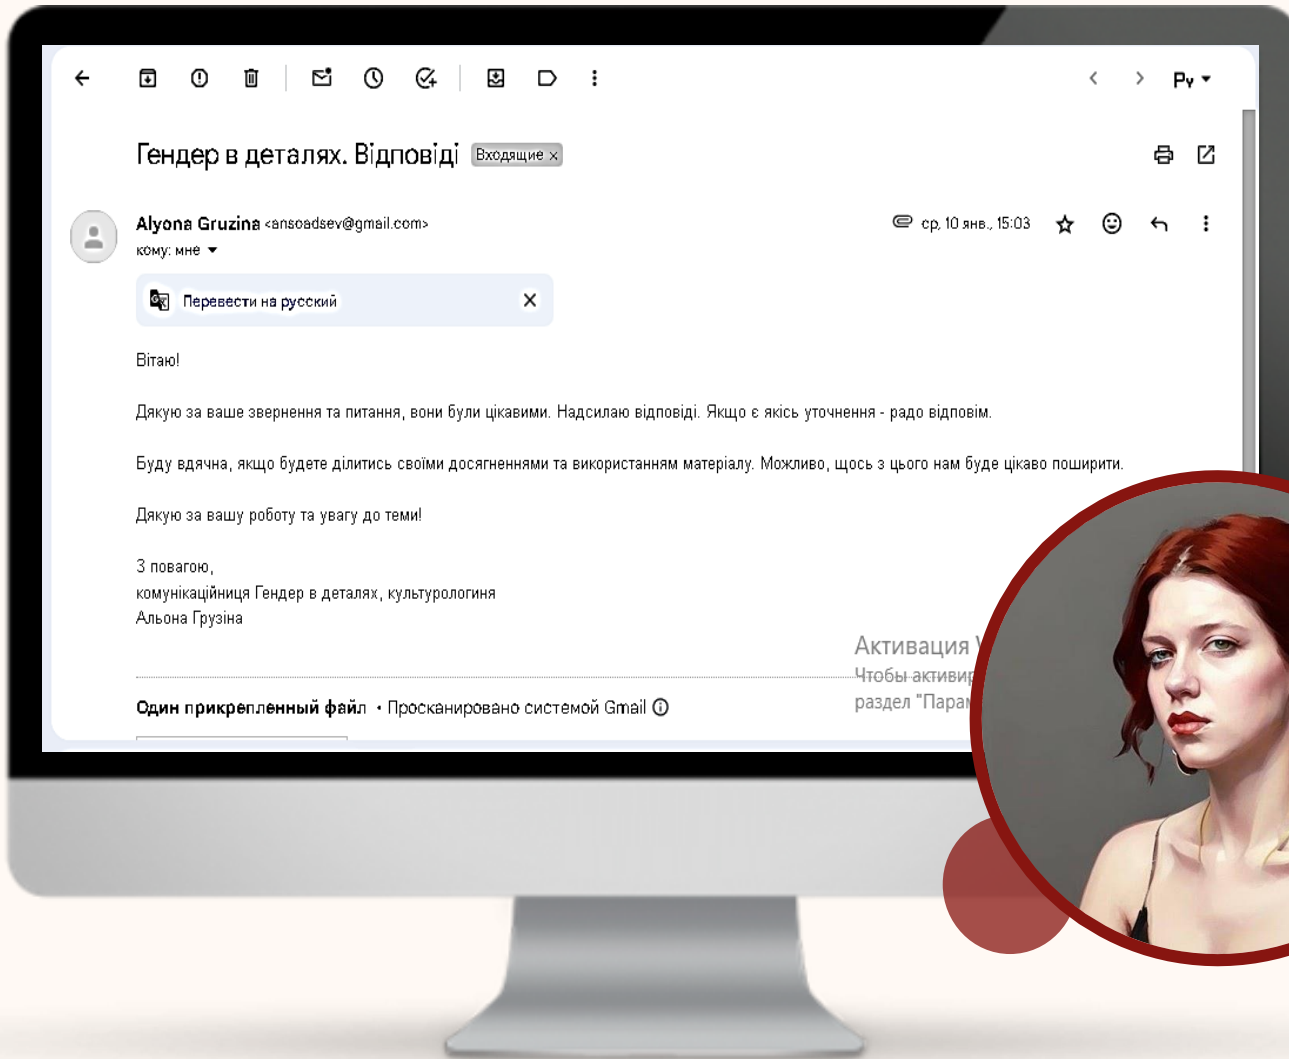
Ру

Гендер в деталях. Відповіді Входящие ×

Alyona Gruzina <ansoadsev@gmail.com>
кому: мне

ср, 10 янв., 15:03

Перевести на русский ×

Вітаю!

Дякую за ваше звернення та питання, вони були цікавими. Надсилаю відповіді. Якщо є якісь уточнення - радо відповім.

Буду вдячна, якщо будете ділитись своїми досягненнями та використанням матеріалу. Можливо, щось з цього нам буде цікаво поширити.

Дякую за вашу роботу та увагу до теми!

З повагою,
комунікаційниця Гендер в деталях, культурологиня
Альона Грузіна

Активация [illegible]
Чтобы активир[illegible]
раздел "Парам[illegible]

Один прикрепленный файл • Просканировано системой Gmail